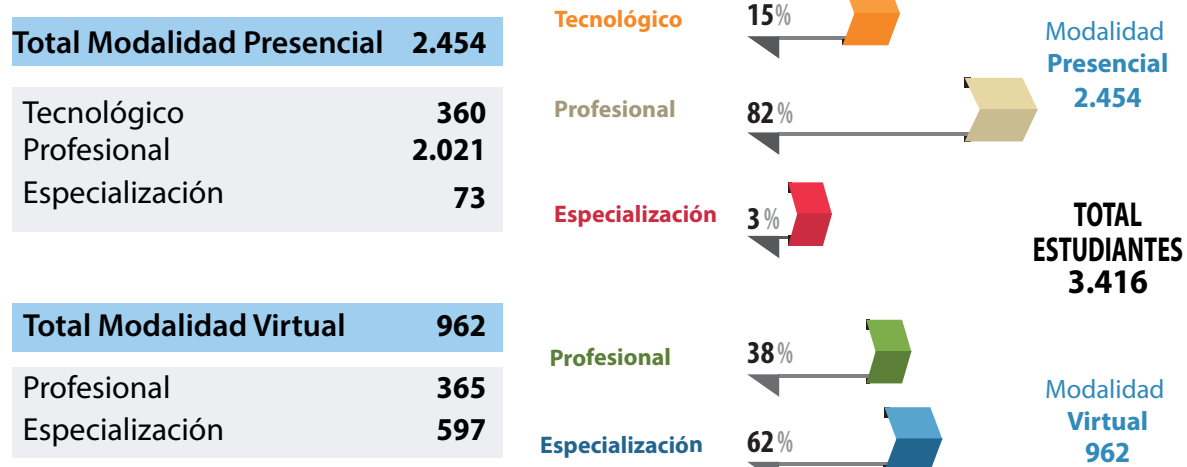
| Total Modalidad Presencial | 2.454 |
|---|---|
| Tecnológico | 360 |
| Profesional | 2.021 |
| Especialización | 73 |

| Total Modalidad Virtual | 962 |
|---|---|
| Profesional | 365 |
| Especialización | 597 |

Tecnológico 15%
Profesional 82%
Especialización 3%

Modalidad Presencial 2.454

TOTAL ESTUDIANTES 3.416

Profesional 38%
Especialización 62%

Modalidad Virtual 962